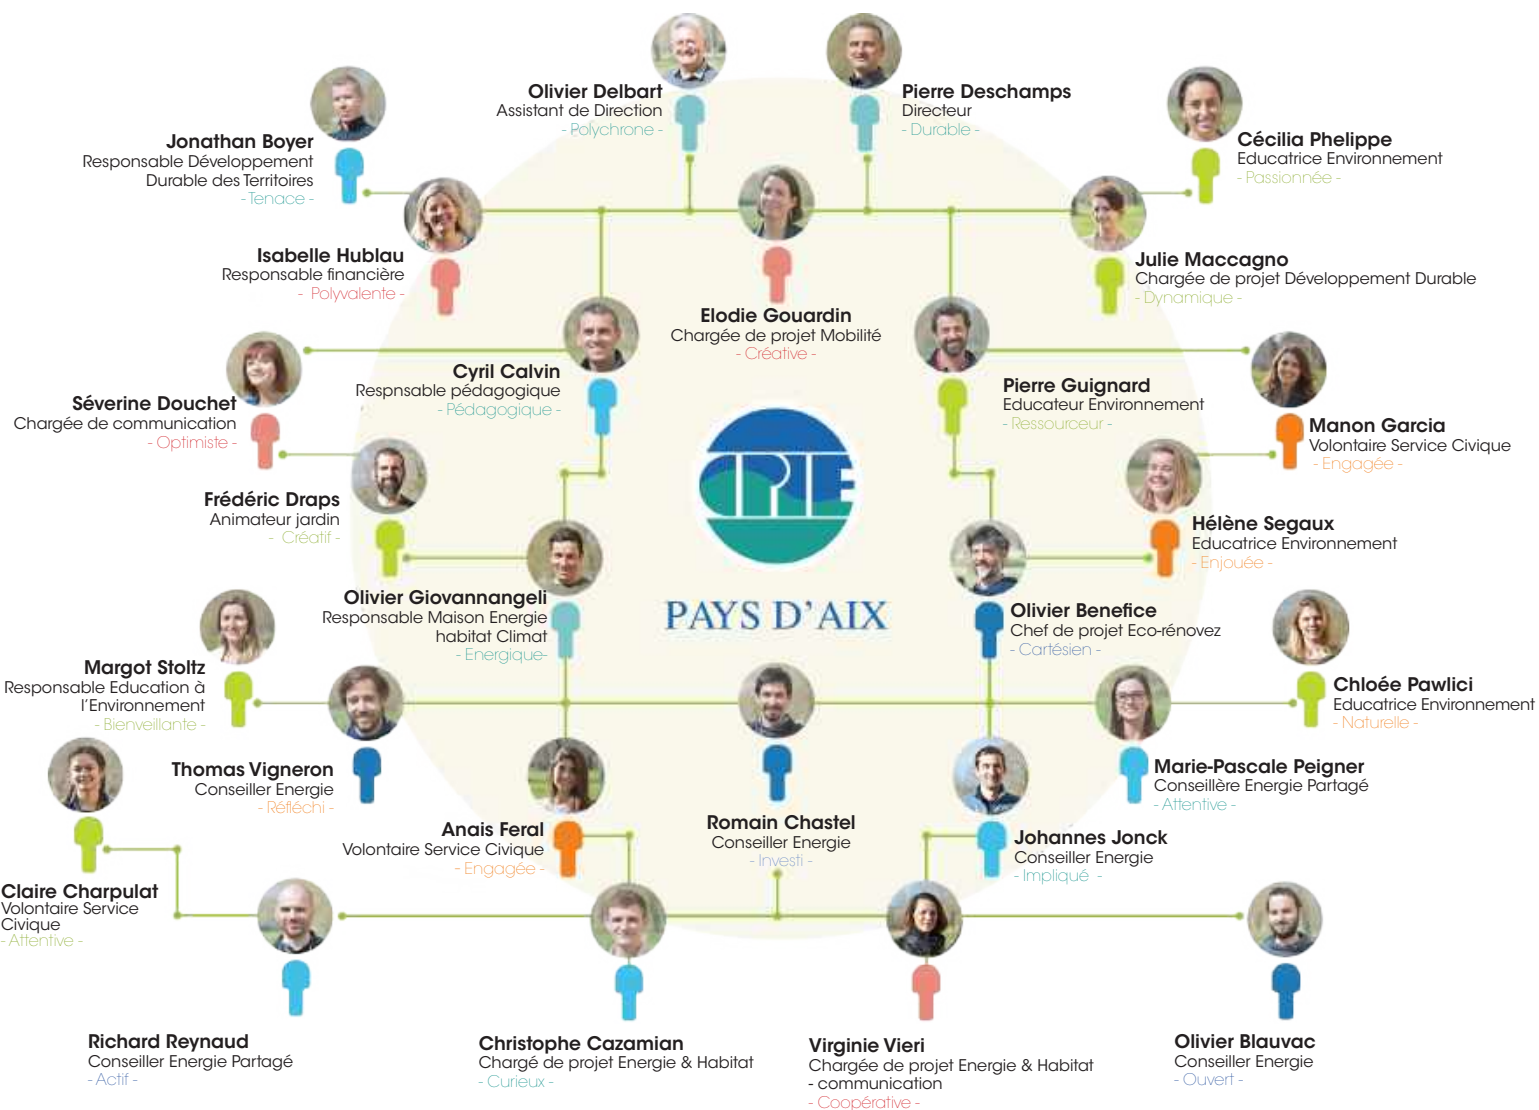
Olivier Delbart
Assistant de Direction
- Polychrone -

Pierre Deschamps
Directeur
- Durable -

Jonathan Boyer
Responsable Développement Durable des Territoires
- Tenace -

Cécilia Philippe
Educatrice Environnement
- Passionnée -

Isabelle Hublau
Responsable financière
- Polyvalente -

Julie Maccagno
Chargée de projet Développement Durable
- Dynamique -

Elodie Gouardin
Chargée de projet Mobilité
- Créative -

Cyril Calvin
Respnsable pédagogique
- Pédagogique -

Séverine Douchet
Chargée de communication
- Optimiste -

Pierre Guignard
Educateur Environnement
- Ressourceur -

Manon Garcia
Volontaire Service Civique
- Engagée -

Frédéric Draps
Animateur jardin
- Créatif -

Hélène Segaux
Educatrice Environnement
- Enjouée -

CPIE

PAYS D'AIX

Olivier Giovannangeli
Responsable Maison Energie habitat Climat
- Energique-

Olivier Benefice
Chef de projet Eco-rénovez
- Cartésien -

Margot Stoltz
Responsable Education à l'Environnement
- Bienveillante -

Chloée Pawlici
Educatrice Environnement
- Naturelle -

Thomas Vigneron
Conseiller Energie
- Réfléchi -

Marie-Pascale Peigner
Conseillère Energie Partagé
- Attentive -

Anais Feral
Volontaire Service Civique
- Engagée -

Romain Chastel
Conseiller Energie
- Investi -

Johannes Jonck
Conseiller Energie
- Impliqué -

Claire Charpulat
Volontaire Service Civique
- Attentive -

Richard Reynaud
Conseiller Energie Partagé
- Actif -

Christophe Cazamian
Chargé de projet Energie & Habitat
- Curieux -

Virginie Vieri
Chargée de projet Energie & Habitat - communication
- Coopérative -

Olivier Blauvac
Conseiller Energie
- Ouvert -